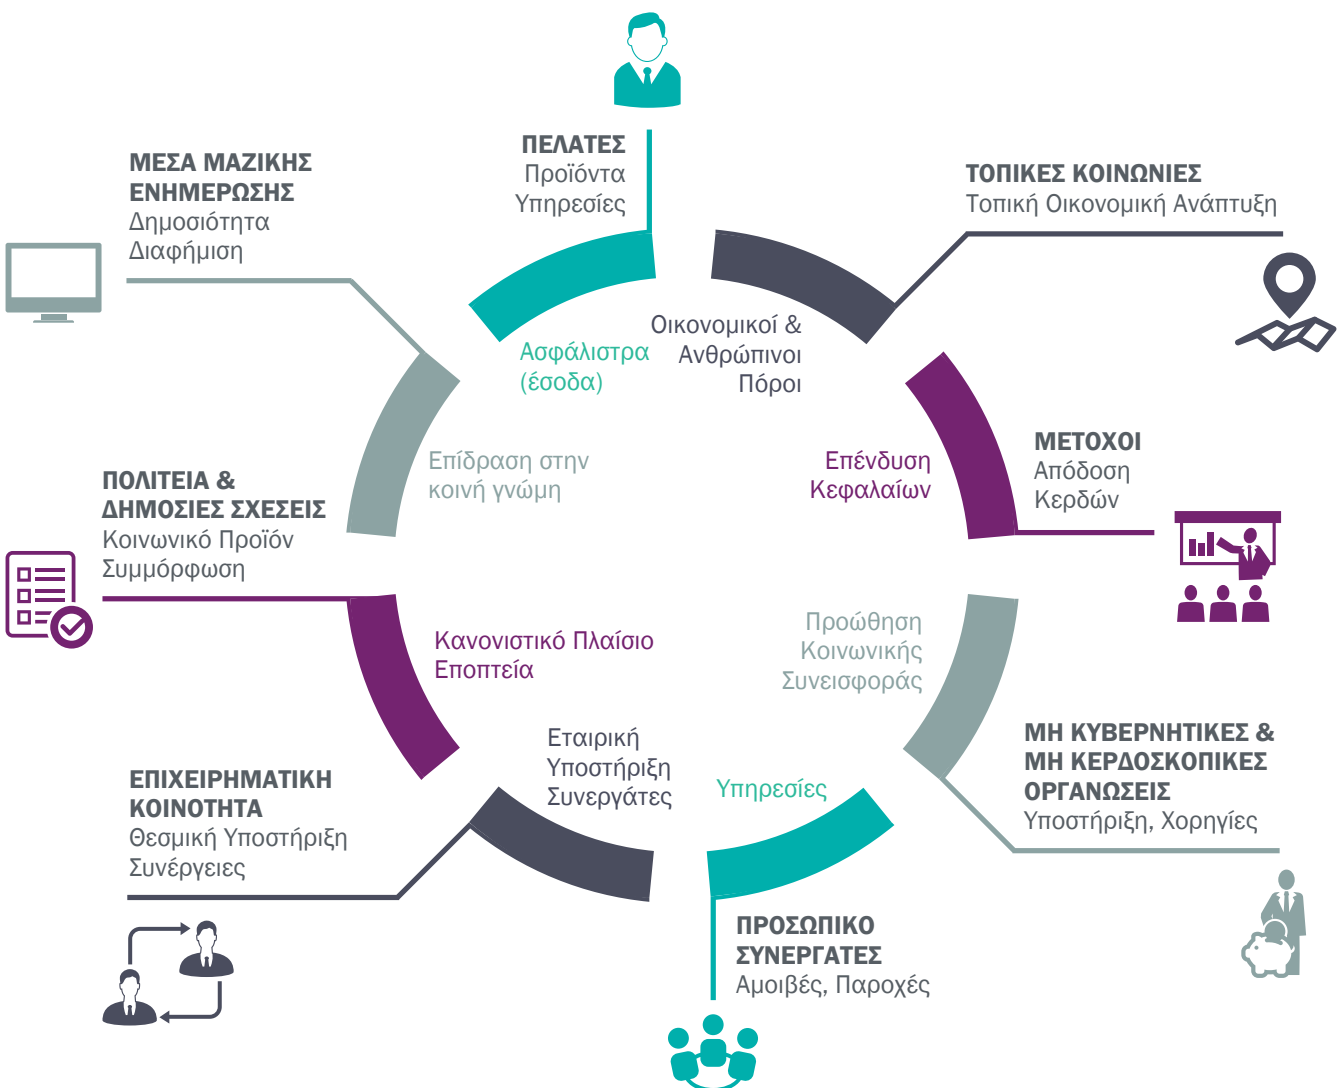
ΠΕΛΑΤΕΣ
Προϊόντα
Υπηρεσίες

ΜΕΣΑ ΜΑΖΙΚΗΣ ΕΝΗΜΕΡΩΣΗΣ
Δημοσιότητα
Διαφήμιση

ΤΟΠΙΚΕΣ ΚΟΙΝΩΝΙΕΣ
Τοπική Οικονομική Ανάπτυξη

Ασφάλιστρα (έσοδα)

Οικονομικοί & Ανθρώπινοι Πόροι

Επίδραση στην κοινή γνώμη

Επένδυση Κεφαλαίων

ΜΕΤΟΧΟΙ
Απόδοση
Κερδών

ΠΟΛΙΤΕΙΑ & ΔΗΜΟΣΙΕΣ ΣΧΕΣΕΙΣ
Κοινωνικό Προϊόν
Συμμόρφωση

Κανονιστικό Πλαίσιο
Εποπτεία

Προώθηση Κοινωνικής Συνεισφοράς

ΜΗ ΚΥΒΕΡΝΗΤΙΚΕΣ & ΜΗ ΚΕΡΔΟΣΚΟΠΙΚΕΣ ΟΡΓΑΝΩΣΕΙΣ
Υποστήριξη, Χορηγίες

Εταιρική Υποστήριξη Συνεργάτες

Υπηρεσίες

ΕΠΙΧΕΙΡΗΜΑΤΙΚΗ ΚΟΙΝΟΤΗΤΑ
Θεσμική Υποστήριξη
Συνέργειες

ΠΡΟΣΩΠΙΚΟ ΣΥΝΕΡΓΑΤΕΣ
Αμοιβές, Παροχές